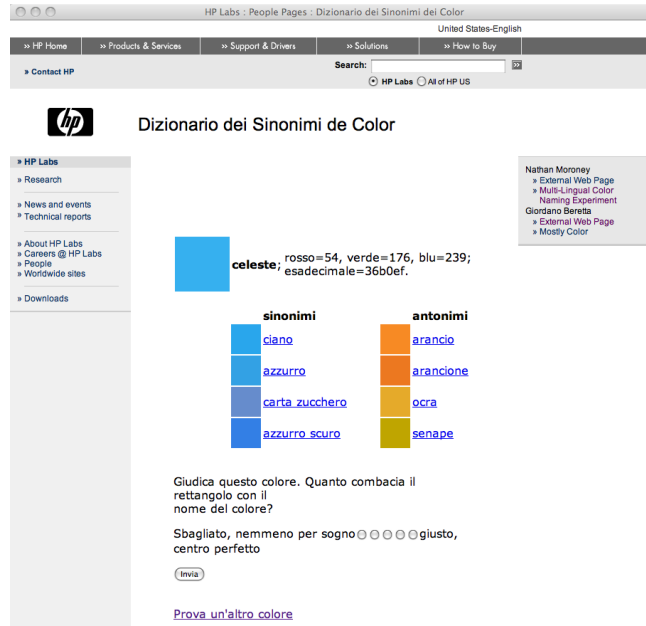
HP Labs : People Pages : Dizionario dei Sinonimi dei Color

United States-English

» HP Home | » Products & Services | » Support & Drivers | » Solutions | » How to Buy

» Contact HP

Search: HP Labs All of HP US

Dizionario dei Sinonimi de Color

» HP Labs
» Research
» News and events
» Technical reports
» About HP Labs
» Careers @ HP Labs
» People
» Worldwide sites
» Downloads

Nathan Moroney
» External Web Page
» Multi-Lingual Color Naming Experiment
Giordano Beretta
» External Web Page
» Mostly Color

**celeste**; rosso=54, verde=176, blu=239; esadecimale=36b0ef.

| sinonimi | antonimi |
|---|---|
| ciano | arancio |
| azzurro | arancione |
| carta zucchero | ocra |
| azzurro scuro | senape |

Giudica questo colore. Quanto combacia il rettangolo con il nome del colore?

Sbagliato, nemmeno per sogno giusto, centro perfetto

Invia

Prova un'altro colore